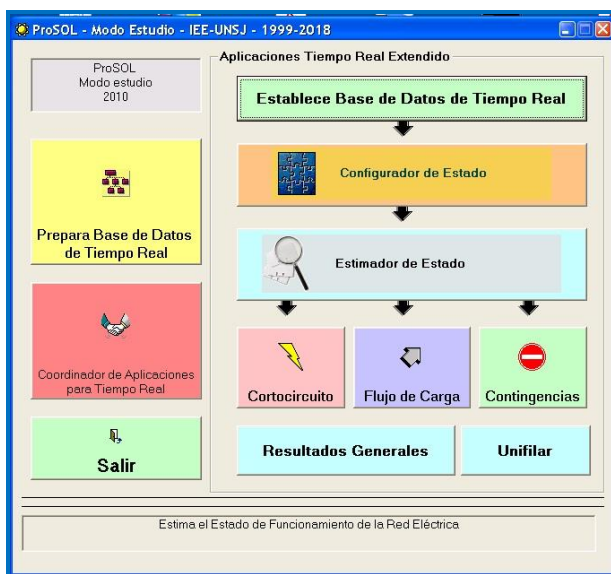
ProSOL - Modo Estudio - IEE-UNSJ - 1999-2018

ProSOL
Modo estudio
2010

Aplicaciones Tiempo Real Extendido

Establece Base de Datos de Tiempo Real

Configurador de Estado

Estimador de Estado

Prepara Base de Datos de Tiempo Real

Coordinador de Aplicaciones para Tiempo Real

Cortocircuito

Flujo de Carga

Contingencias

Salir

Resultados Generales

Unifilar

Estima el Estado de Funcionamiento de la Red Eléctrica